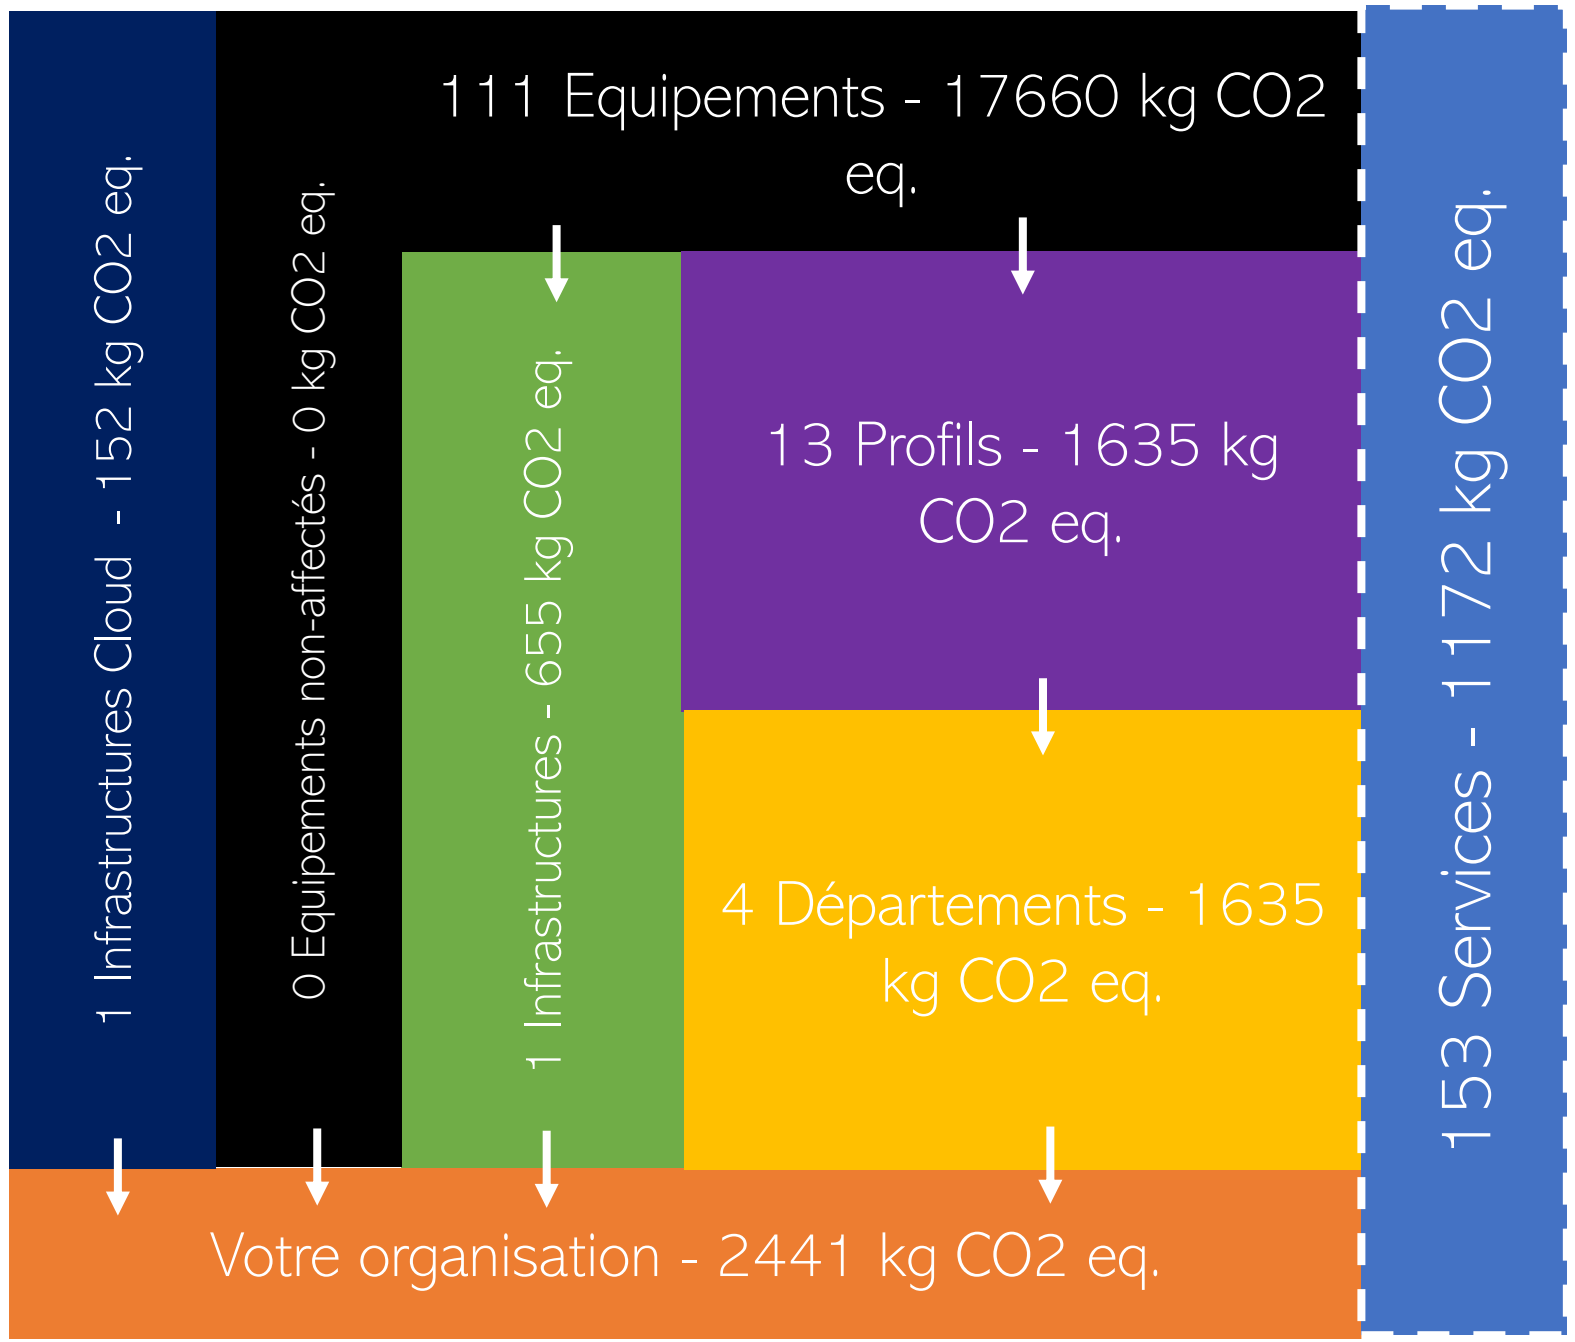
1 Infrastructures Cloud - 152 kg CO2 eq.

0 Equipements non-affectés - 0 kg CO2 eq.

111 Equipements - 17660 kg CO2 eq.

1 Infrastructures - 655 kg CO2 eq.

13 Profils - 1635 kg CO2 eq.

4 Départements - 1635 kg CO2 eq.

153 Services - 1172 kg CO2 eq.

Votre organisation - 2441 kg CO2 eq.